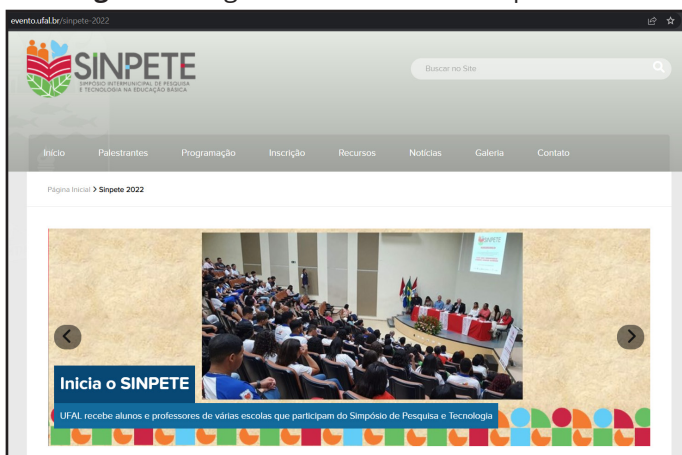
evento.ufal.br/sinpete-2022

SINPETE
SIMPÓSIO INTERMUNICIPAL DE PESQUISA E TECNOLOGIA NA EDUCAÇÃO BÁSICA

Buscar no Site

Início Palestrantes Programação Inscrição Recursos Notícias Galeria Contato

Página Inicial > Sinpete 2022

Inicia o SINPETE

UFAL recebe alunos e professores de várias escolas que participam do Simpósio de Pesquisa e Tecnologia